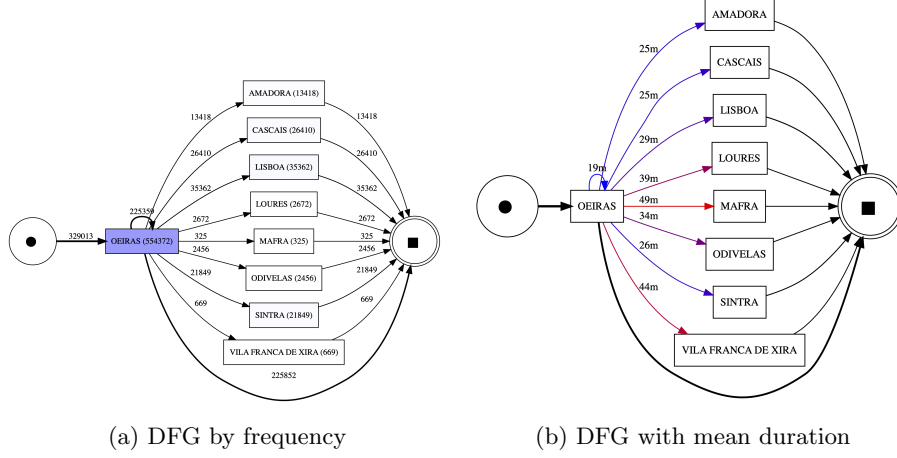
AMADORA (13418)
CASCAIS (26410)
LISBOA (35362)
LOURES (2672)
MAFRA (325)
ODIVELAS (2456)
SINTRA (21849)
VILA FRANCA DE XIRA (669)
OEIRAS (554372)
329013
225359
13418
26410
35362
2672
325
2456
21849
669
13418
26410
35362
2672
325
2456
21849
669
225852

(a) DFG by frequency

AMADORA
CASCAIS
LISBOA
LOURES
MAFRA
ODIVELAS
SINTRA
VILA FRANCA DE XIRA
OEIRAS
19m
25m
25m
29m
39m
49m
34m
26m
44m

(b) DFG with mean duration